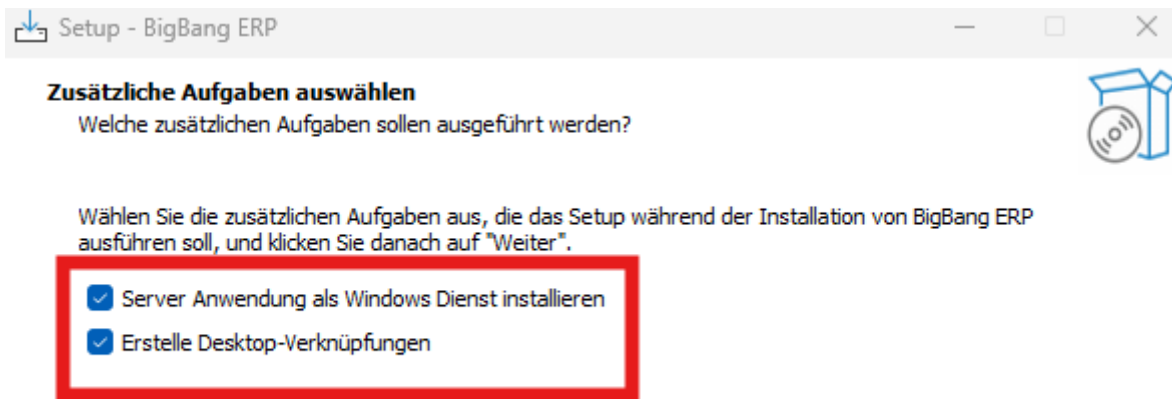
Setup - BigBang ERP

Zusätzliche Aufgaben auswählen
Welche zusätzlichen Aufgaben sollen ausgeführt werden?

Wählen Sie die zusätzlichen Aufgaben aus, die das Setup während der Installation von BigBang ERP ausführen soll, und klicken Sie danach auf "Weiter".

Server Anwendung als Windows Dienst installieren
Erstelle Desktop-Verknüpfungen